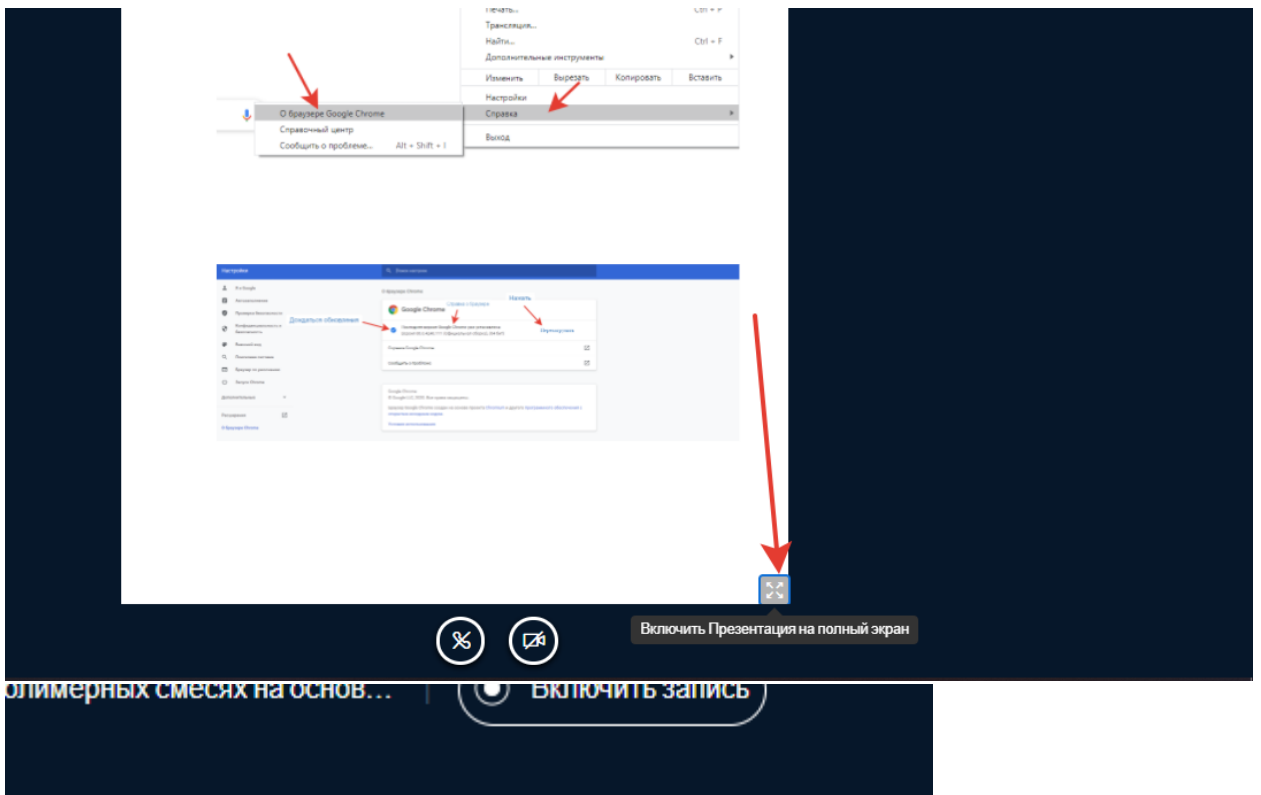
Печать... Ctrl + P
Трансляция...
Найти... Ctrl + F
Дополнительные инструменты
Изменить Вырезать Копировать Вставить
Настройки
Справка
Выход
О браузере Google Chrome
Справочный центр
Сообщить о проблеме... Alt + Shift + I

Настройки
Google Chrome
Дождаться обновления
Нажать
Перезапустить
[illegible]

Включить Презентация на полный экран

олимерных смесях на основ...
Включить запись